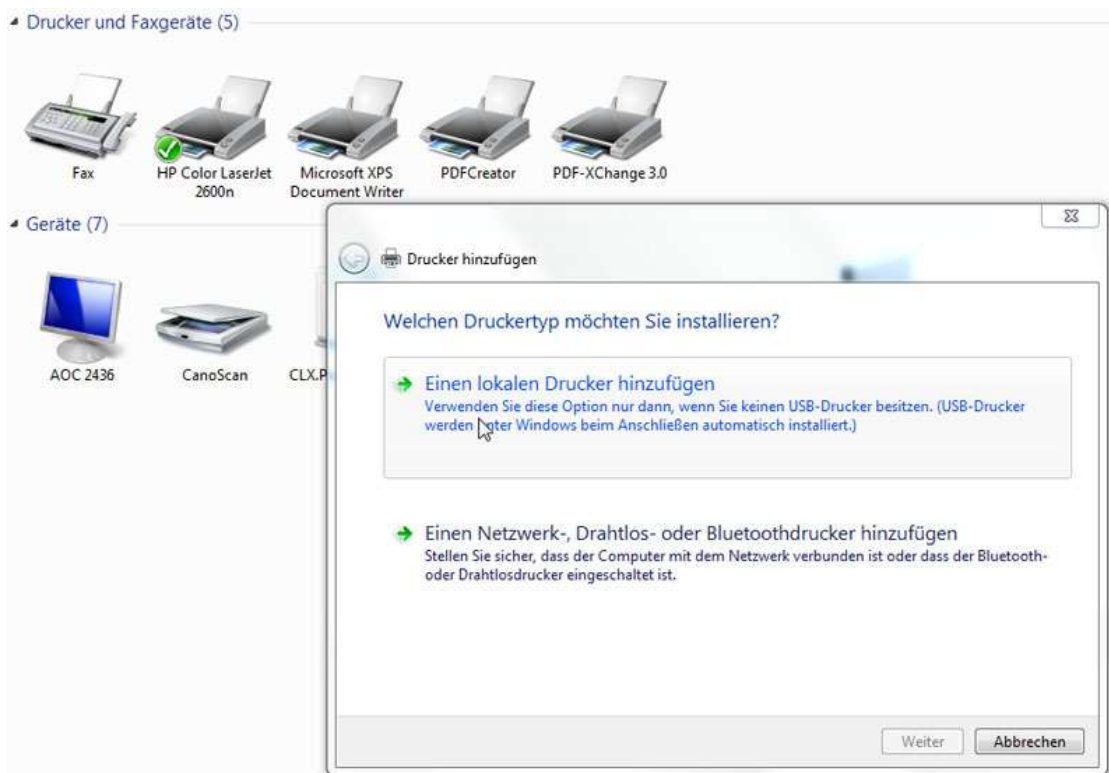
Drucker und Faxgeräte (5)

Fax

HP Color LaserJet 2600n

Microsoft XPS Document Writer

PDFCreator

PDF-XChange 3.0

Geräte (7)

AOC 2436

CanoScan

CLX.P

Drucker hinzufügen

Welchen Druckertyp möchten Sie installieren?

Einen lokalen Drucker hinzufügen
Verwenden Sie diese Option nur dann, wenn Sie keinen USB-Drucker besitzen. (USB-Drucker werden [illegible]ter Windows beim Anschließen automatisch installiert.)

Einen Netzwerk-, Drahtlos- oder Bluetoothdrucker hinzufügen
Stellen Sie sicher, dass der Computer mit dem Netzwerk verbunden ist oder dass der Bluetooth- oder Drahtlosdrucker eingeschaltet ist.

Weiter

Abbrechen